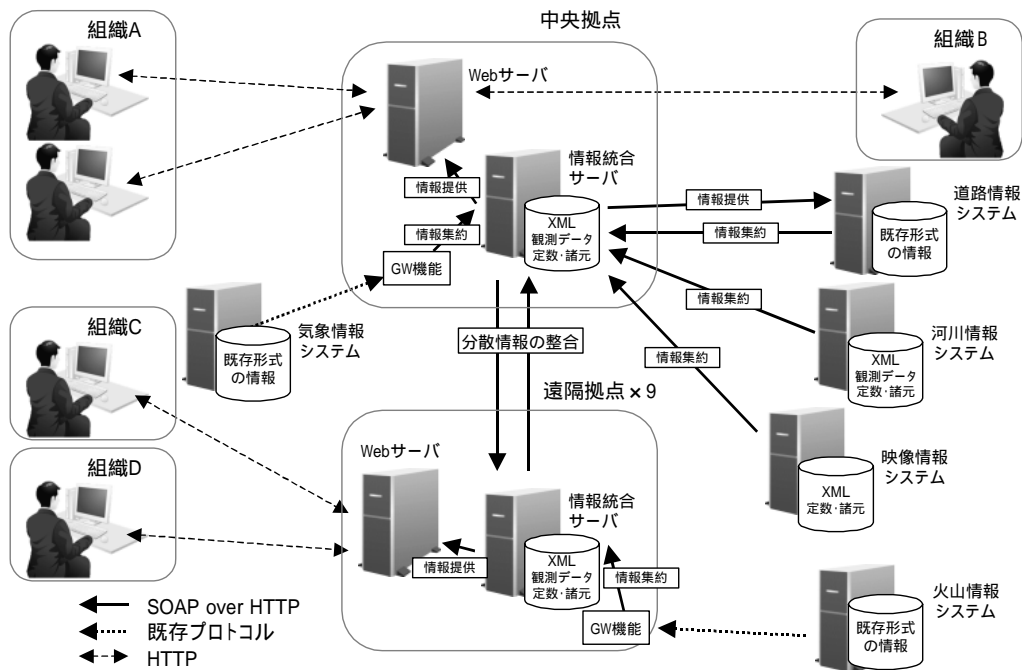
組織A

中央拠点

組織B

Webサーバ

情報統合サーバ

情報提供

情報集約

XML
観測データ
定数・諸元

GW機能

情報提供

情報集約

道路情報システム

既存形式の情報

情報集約

河川情報システム

XML
観測データ
定数・諸元

組織C

気象情報システム

既存形式の情報

分散情報の整合

情報集約

遠隔拠点 × 9

映像情報システム

XML
定数・諸元

組織D

Webサーバ

情報統合サーバ

情報提供

XML
観測データ
定数・諸元

情報集約

GW機能

火山情報システム

既存形式の情報

SOAP over HTTP
既存プロトコル
HTTP